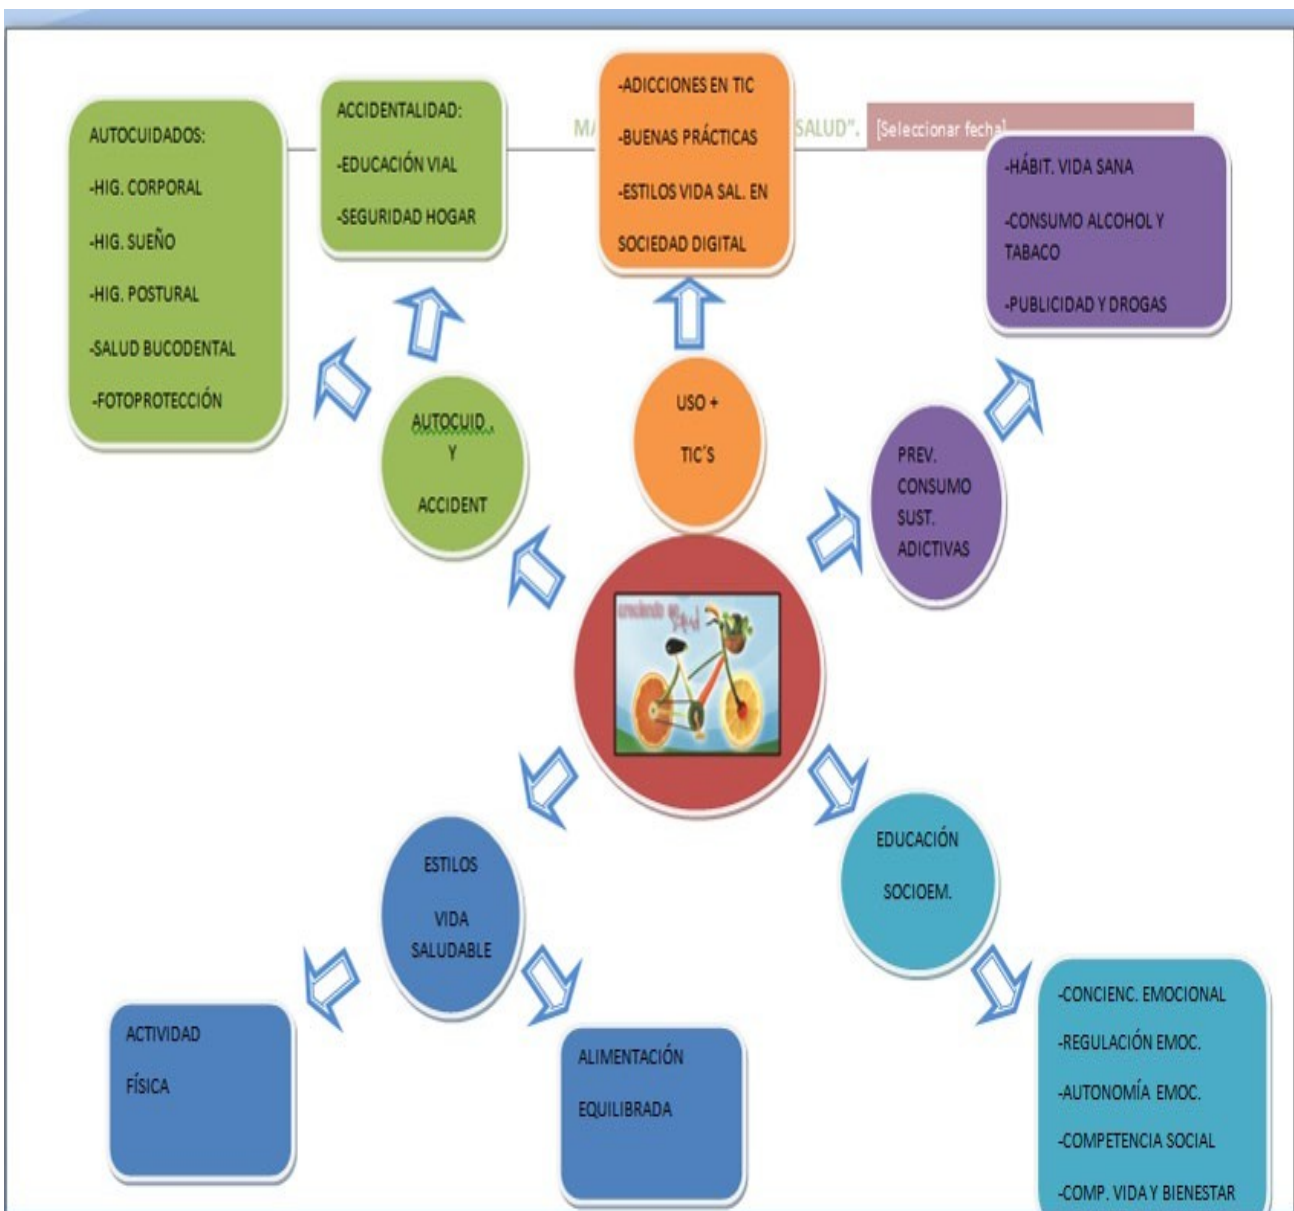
AUTOCUIDADOS:

-HIG. CORPORAL

-HIG. SUEÑO

-HIG. POSTURAL

-SALUD BUCODENTAL

-FOTOPROTECCIÓN

ACCIDENTALIDAD:

-EDUCACIÓN VIAL

-SEGURIDAD HOGAR

M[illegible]

-ADICCIONES EN TIC

-BUENAS PRÁCTICAS

-ESTILOS VIDA SAL. EN SOCIEDAD DIGITAL

SALUD". [Seleccionar fecha]

-HÁBIT. VIDA SANA

-CONSUMO ALCOHOL Y TABACO

-PUBLICIDAD Y DROGAS

AUTOCUID.

Y

ACCIDENT

USO +

TIC'S

PREV.

CONSUMO

SUST.

ADICTIVAS

creciendo en salud

ESTILOS

VIDA

SALUDABLE

EDUCACIÓN

SOCIOEM.

ACTIVIDAD

FÍSICA

ALIMENTACIÓN

EQUILIBRADA

-CONCIENC. EMOCIONAL

-REGULACIÓN EMOC.

-AUTONOMÍA EMOC.

-COMPETENCIA SOCIAL

-COMP. VIDA Y BIENESTAR